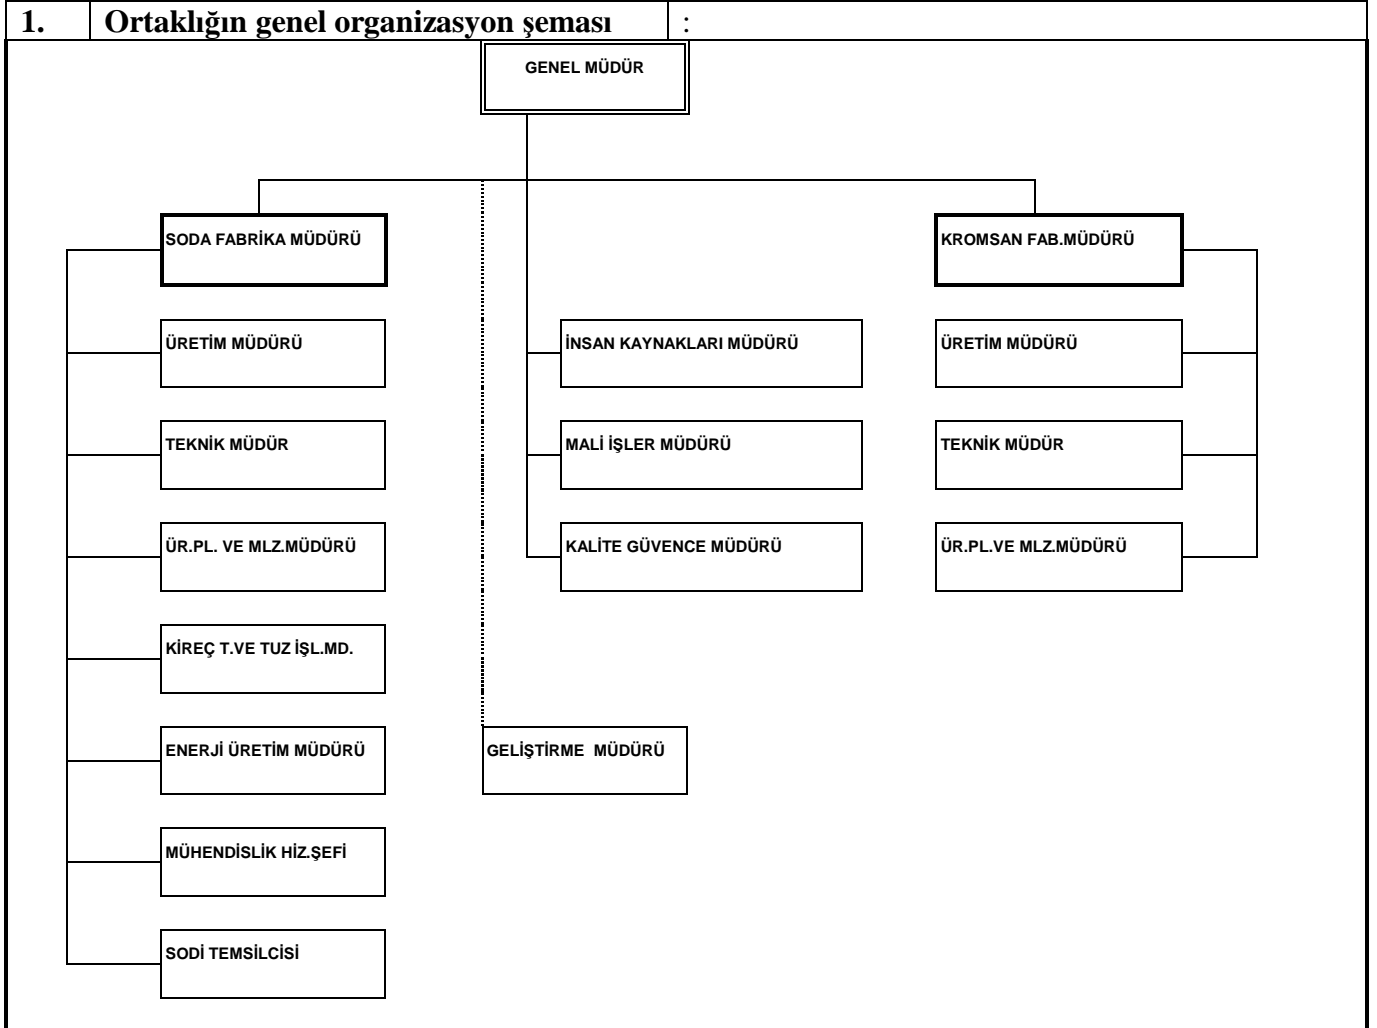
| 1. | Ortaklığın genel organizasyon şeması | : |
|---|---|---|

GENEL MÜDÜR

SODA FABRİKA MÜDÜRÜ

ÜRETİM MÜDÜRÜ

TEKNİK MÜDÜR

ÜR.PL. VE MLZ.MÜDÜRÜ

KİREÇ T.VE TUZ İŞL.MD.

ENERJİ ÜRETİM MÜDÜRÜ

MÜHENDİSLİK HİZ.ŞEFİ

SODİ TEMSİLCİSİ

İNSAN KAYNAKLARI MÜDÜRÜ

MALİ İŞLER MÜDÜRÜ

KALİTE GÜVENCE MÜDÜRÜ

GELİŞTİRME MÜDÜRÜ

KROMSAN FAB.MÜDÜRÜ

ÜRETİM MÜDÜRÜ

TEKNİK MÜDÜR

ÜR.PL.VE MLZ.MÜDÜRÜ